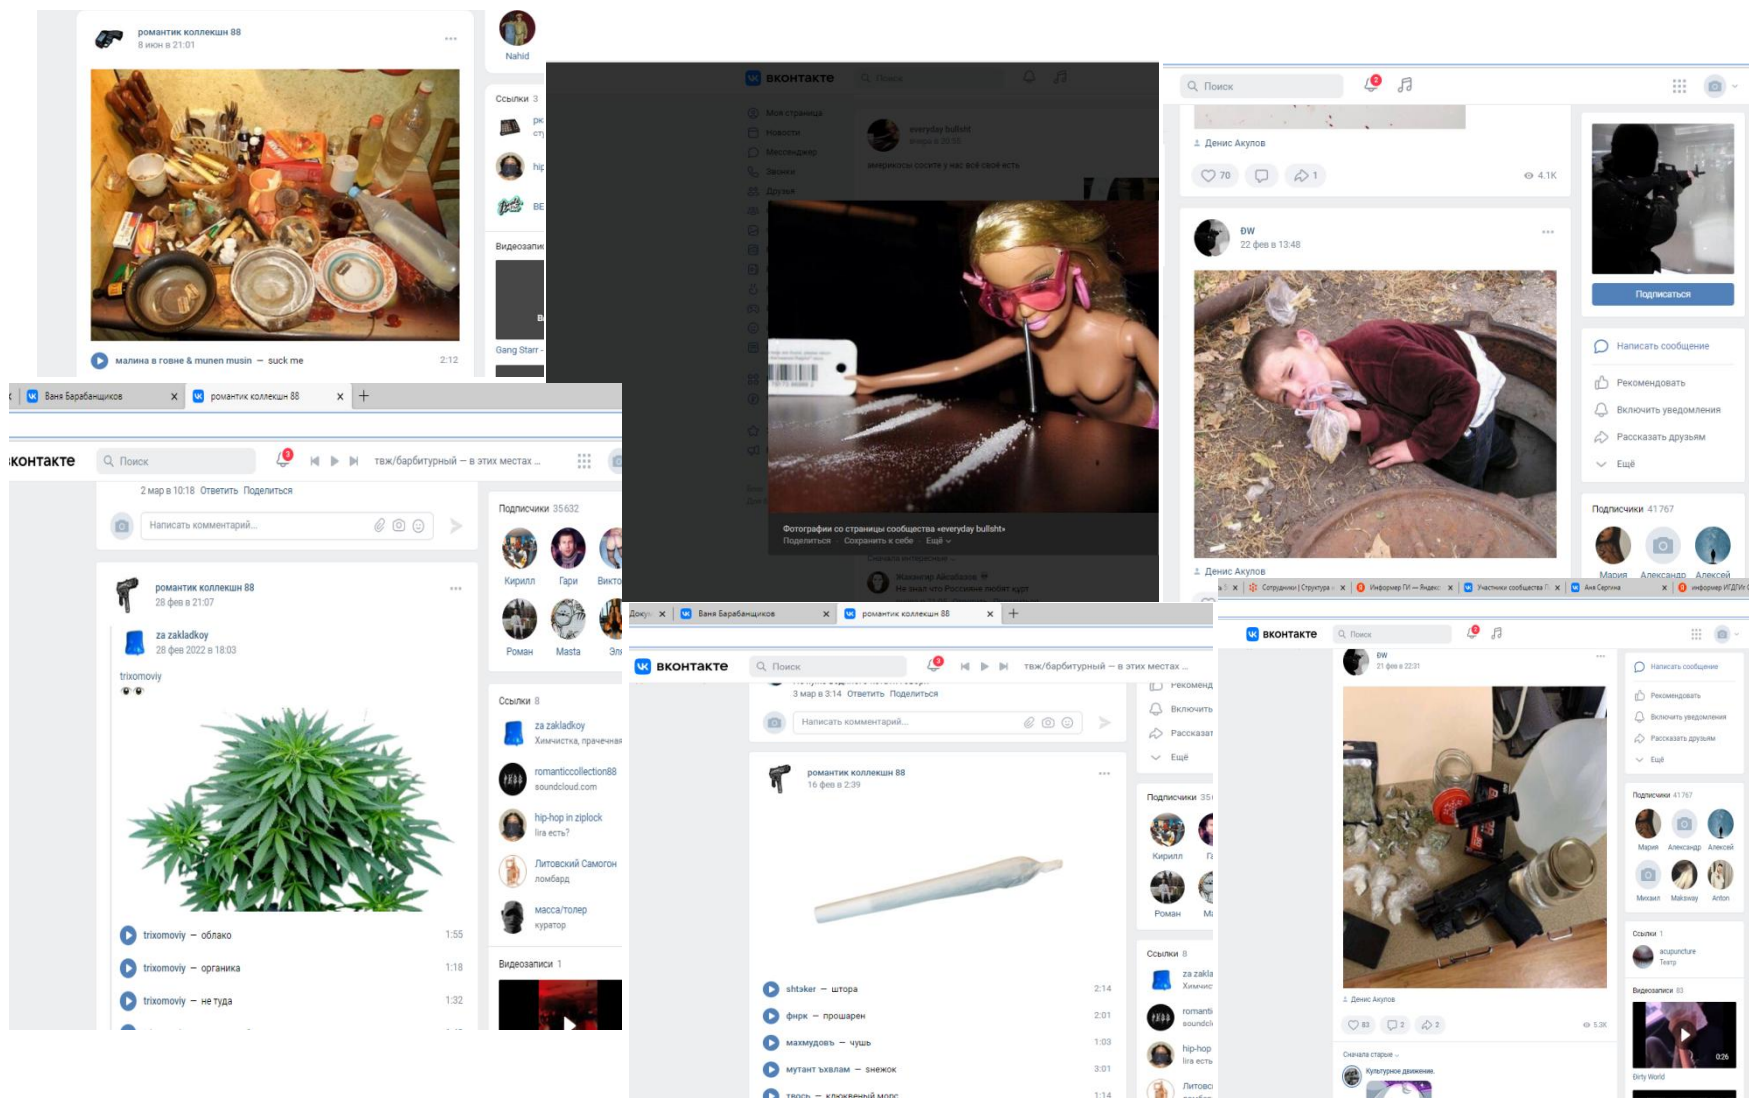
романтик коллекшн 88
8 июн в 21:01

малина в говне & munen musin — suck me 2:12

Nahid

Ссылки 3

Видеозаписи

Gang Starr

ВКОНТАКТЕ

Моя страница
Новости
Мессенджер
Звонки
Друзья

everyday bullsht

Фотографии со страницы сообщества «everyday bullsht»
Поделиться · Сохранить к себе · Ещё

Поиск

Денис Акунов

70 1 4.1K

ÐW
22 фев в 13:48

Денис Акунов

Подписаться

Написать сообщение
Рекомендовать
Включить уведомления
Рассказать друзьям
Ещё

Подписчики 41 767

Мария Александр Алексей

Ваня Барабанщиков
романтик коллекшн 88

ВКОНТАКТЕ Поиск

твж/барбитурный — в этих местах ...

2 мар в 10:18 Ответить Поделиться

Написать комментарий...

романтик коллекшн 88
28 фев в 21:07

za zakladkoy
28 фев 2022 в 18:03

trixomoviy

trixomoviy — облако 1:55
trixomoviy — органика 1:18
trixomoviy — не туда 1:32

Подписчики 35632

Кирилл Гари Викто
Роман Masta Эл

Ссылки 8

za zakladkoy
Химчистка, прачечная

romanticcollection88
soundcloud.com

hip-hop in ziplock
lira есть?

Литовский Самогон
ломбард

масса/толер
куратор

Видеозаписи 1

Ваня Барабанщиков
романтик коллекшн 88

ВКОНТАКТЕ Поиск

твж/барбитурный — в этих местах ...

3 мар в 3:14 Ответить Поделиться

Написать комментарий...

романтик коллекшн 88
16 фев в 2:39

shtaker — штора 2:14
фирк — прошарен 2:01
махмудовъ — чушь 1:03
мутант ъхвлам — снежок 3:01

Рекоменд
Включить
Рассказат
Ещё

Подписчики 35

Кирилл
Роман

Ссылки 8

za zakla
Химчис

romanti
soundcl

hip-hop
lira есть

Литовс

ВКОНТАКТЕ Поиск

ÐW
21 фев в 22:31

Денис Акунов

83 2 2 5.3K

Сначала старые

Культурное движение.

Написать сообщение
Рекомендовать
Включить уведомления
Рассказать друзьям
Ещё

Подписчики 41 767

Мария Александр Алексей
Михаил Maksway Anton

Ссылки 1

acupuncture
Театр

Видеозаписи 83

0:26

Dirty World